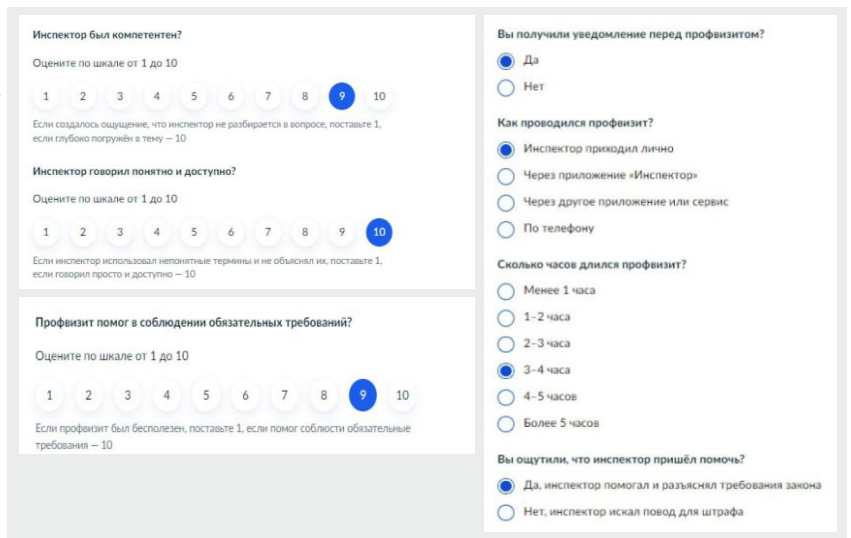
Инспектор был компетентен?

Оцените по шкале от 1 до 10

1 2 3 4 5 6 7 8 9 10

Если создалось ощущение, что инспектор не разбирается в вопросе, поставьте 1, если глубоко погружён в тему — 10

Инспектор говорил понятно и доступно?

Оцените по шкале от 1 до 10

1 2 3 4 5 6 7 8 9 10

Если инспектор использовал непонятные термины и не объяснял их, поставьте 1, если говорил просто и доступно — 10

Профвизит помог в соблюдении обязательных требований?

Оцените по шкале от 1 до 10

1 2 3 4 5 6 7 8 9 10

Если профвизит был бесполезен, поставьте 1, если помог соблюсти обязательные требования — 10

Вы получили уведомление перед профвизитом?

Да

Нет

Как проводился профвизит?

Инспектор приходил лично

Через приложение «Инспектор»

Через другое приложение или сервис

По телефону

Сколько часов длился профвизит?

Менее 1 часа

1–2 часа

2–3 часа

3–4 часа

4–5 часов

Более 5 часов

Вы ощутили, что инспектор пришёл помочь?

Да, инспектор помогал и разъяснял требования закона

Нет, инспектор искал повод для штрафа